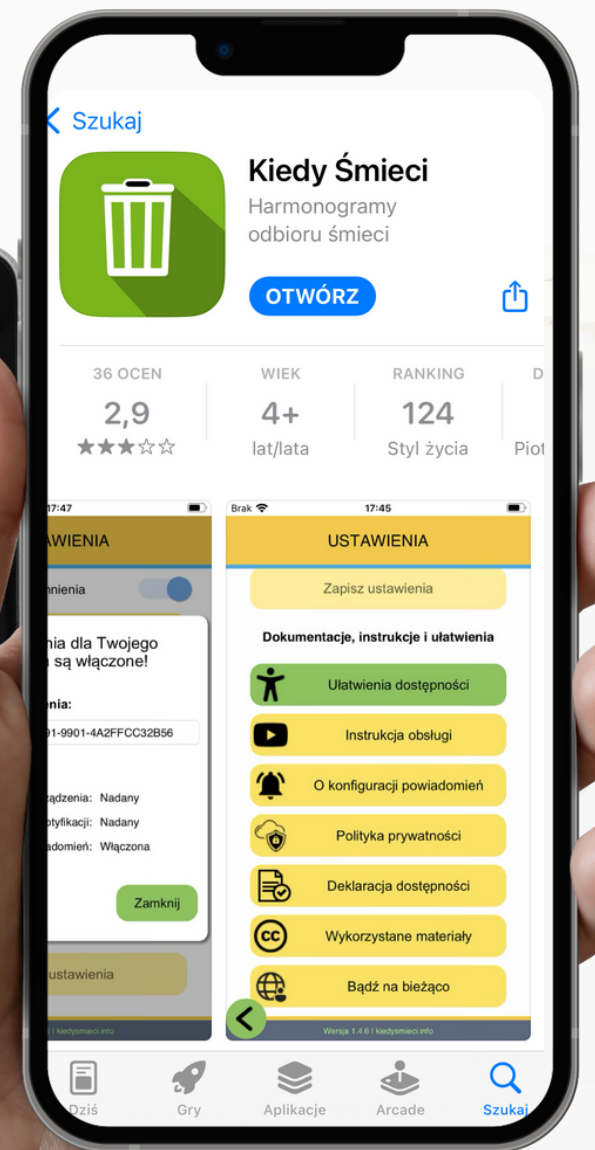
Szukaj

Kiedy Śmieci
Harmonogramy odbioru śmieci

OTWÓRZ

36 OCEN
2,9
★★★☆☆

WIEK
4+
lat/lata

RANKING
124
Styl życia

D
Piot

17:47
AWIENIA
mienia
nia dla Twojego
a są włączone!
nia:
91-9901-4A2FFCC32B56
ządzenia: Nadany
otyfikacji: Nadany
adomień: Włączona
Zamknij
ustawienia
i kiedysmieci.info

Brak
17:45
USTAWIENIA
Zapisz ustawienia
Dokumentacje, instrukcje i ułatwienia
Ułatwienia dostępności
Instrukcja obsługi
O konfiguracji powiadomień
Polityka prywatności
Deklaracja dostępności
Wykorzystane materiały
Bądź na bieżąco
Wersja 1.4.6 | kiedysmieci.info

Dziś
Gry
Aplikacje
Arcade
Szukaj